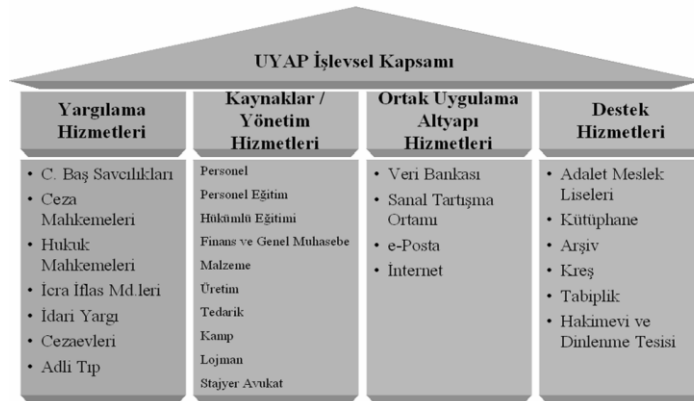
UYAP İşlevsel Kapsamı

Yargılama Hizmetleri

• C. Baş Savcılıkları
• Ceza Mahkemeleri
• Hukuk Mahkemeleri
• İcra İflas Md.leri
• İdari Yargı
• Cezaevleri
• Adli Tıp

Kaynaklar / Yönetim Hizmetleri

Personel
Personel Eğitim
Hükümlü Eğitimi
Finans ve Genel Muhasebe
Malzeme
Üretim
Tedarik
Kamp
Lojman
Stajyer Avukat

Ortak Uygulama Altyapı Hizmetleri

• Veri Bankası
• Sanal Tartışma Ortamı
• e-Posta
• İnternet

Destek Hizmetleri

• Adalet Meslek Liseleri
• Kütüphane
• Arşiv
• Kreş
• Tabiplik
• Hakimevi ve Dinlenme Tesisi